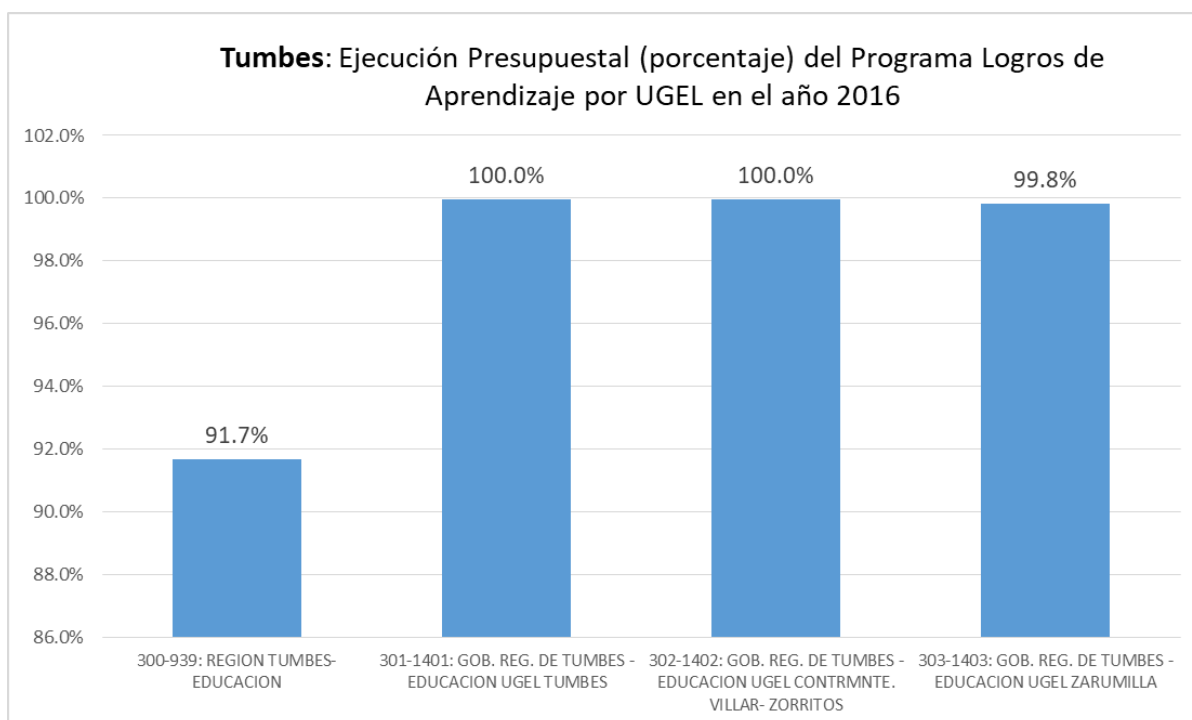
**Tumbes**: Ejecución Presupuestal (porcentaje) del Programa Logros de Aprendizaje por UGEL en el año 2016

102.0%
100.0%
98.0%
96.0%
94.0%
92.0%
90.0%
88.0%
86.0%

91.7%
100.0%
100.0%
99.8%

300-939: REGION TUMBES-EDUCACION
301-1401: GOB. REG. DE TUMBES - EDUCACION UGEL TUMBES
302-1402: GOB. REG. DE TUMBES - EDUCACION UGEL CONTRMNTE. VILLAR- ZORRITOS
303-1403: GOB. REG. DE TUMBES - EDUCACION UGEL ZARUMILLA